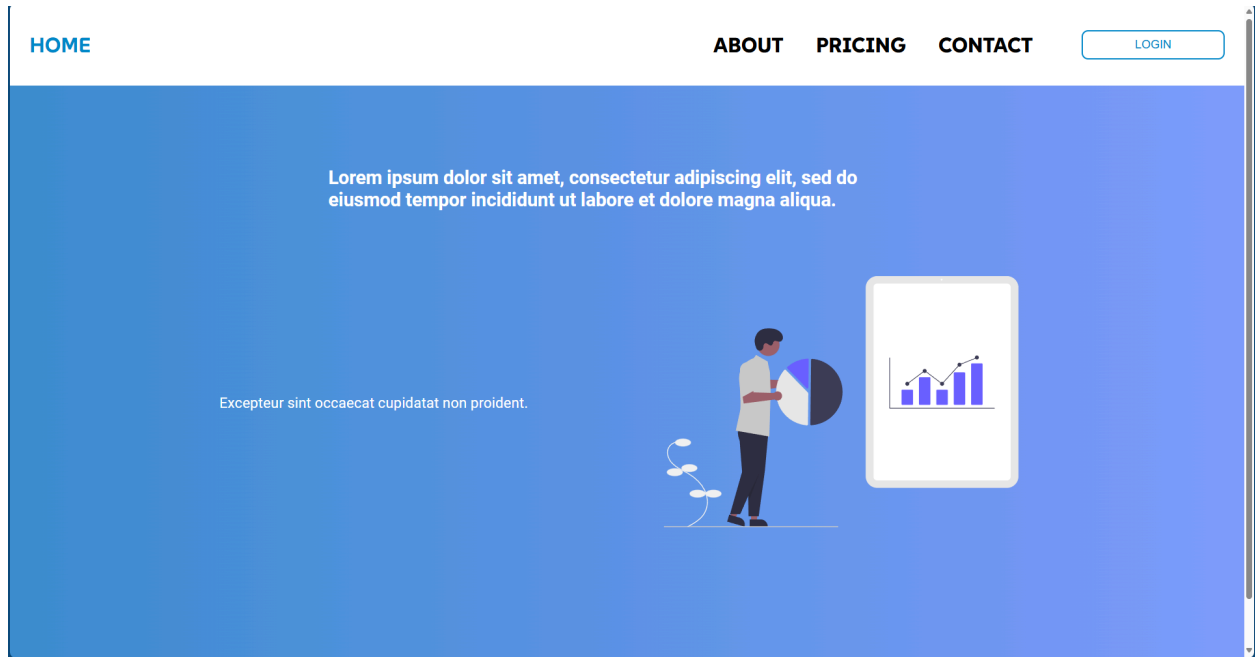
HOME

ABOUT PRICING CONTACT

LOGIN

Lorem ipsum dolor sit amet, consectetur adipiscing elit, sed do eiusmod tempor incididunt ut labore et dolore magna aliqua.

Excepteur sint occaecat cupidatat non proident.